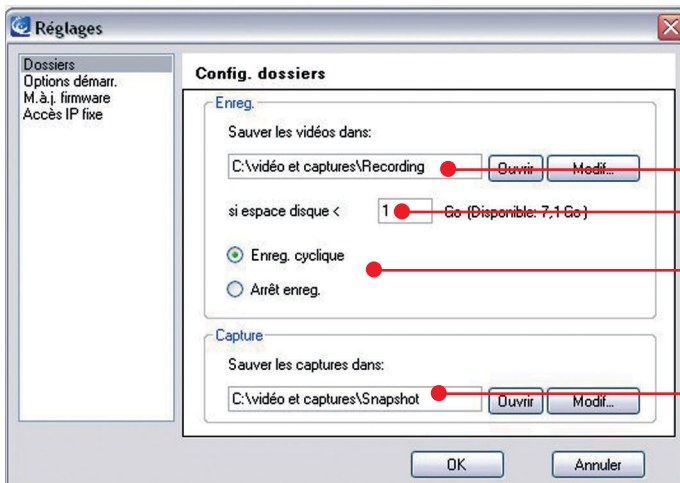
Réglages

Dossiers
Options démarr.
M.à.j. firmware
Accès IP fixe

Config. dossiers

Enreg.

Sauver les vidéos dans:

C:\vidéo et captures\Recording

Ouvrir

Modif...

si espace disque <

1

Go (Disponible: 7,1 Go)

Enreg. cyclique

Arrêt enreg.

Capture

Sauver les captures dans:

C:\vidéo et captures\Snapshot

Ouvrir

Modif...

OK

Annuler